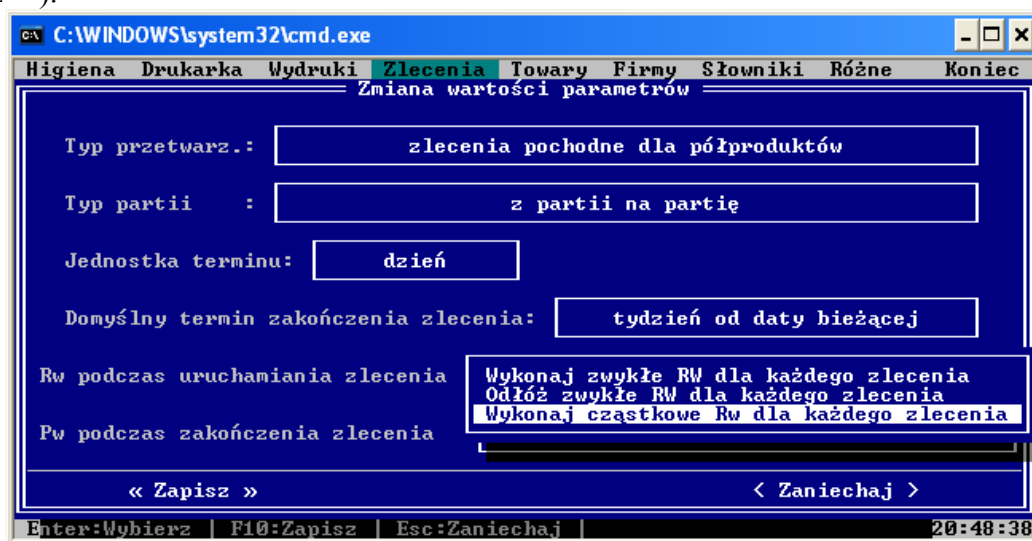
C:\WINDOWS\system32\cmd.exe

Higiena Drukarka Wydruki Zlecenia Towary Firmy Słowniki Różne Koniec

Zmiana wartości parametrów

Typ przetwarz.: zlecenia pochodne dla półproduktów

Typ partii : z partii na partię

Jednostka terminu: dzień

Domyślny termin zakończenia zlecenia: tydzień od daty bieżącej

Rw podczas uruchamiania zlecenia

Wykonaj zwykłe RW dla każdego zlecenia
Odłóż zwykłe RW dla każdego zlecenia
Wykonaj cząstkowe Rw dla każdego zlecenia

Pw podczas zakończenia zlecenia

« Zapisz » ‹ Zaniechaj ›

Enter:Wybierz | F10:Zapisz | Esc:Zaniechaj | 20:48:38